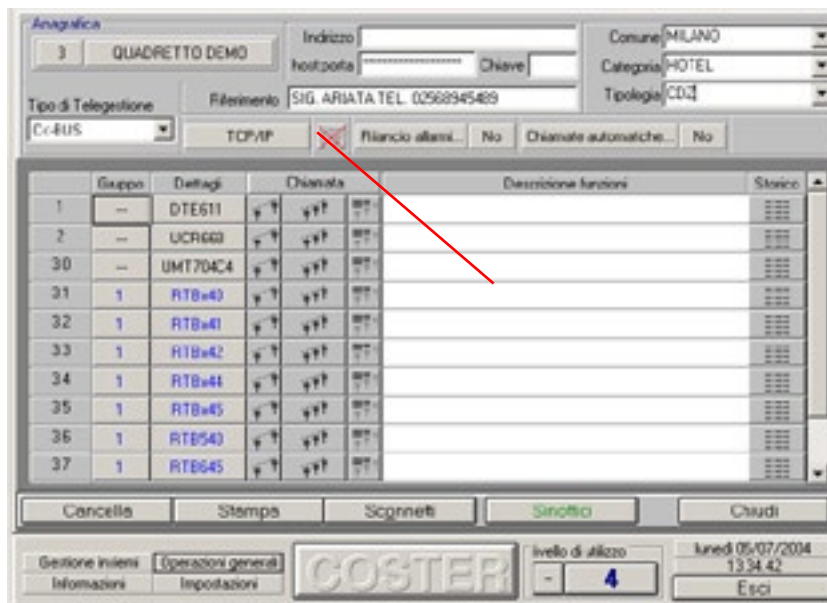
Anagrafica

3 QUADRETTO DEMO

Indirizzo

host:porta ************ Chiave

Comune MILANO

Categoria HOTEL

Tipologia CDZ

Tipo di Telegestione

Riferimento SIG. ARIATA TEL. 02568945489

C-BUS

TCP/IP

Riancio allarmi... No

Chiamate automatiche... No

| | Gruppo | Dettagli | Chiamata | | | Descrizione funzioni | Storico |
|---|---|---|---|---|---|---|---|
| 1 | -- | DTE611 | | | | | |
| 2 | -- | UCR660 | | | | | |
| 30 | -- | UMT704C4 | | | | | |
| 31 | 1 | RTBx40 | | | | | |
| 32 | 1 | RTBx41 | | | | | |
| 33 | 1 | RTBx42 | | | | | |
| 34 | 1 | RTBx44 | | | | | |
| 35 | 1 | RTBx45 | | | | | |
| 36 | 1 | RTB540 | | | | | |
| 37 | 1 | RTB645 | | | | | |

Cancella | Stampa | Sconnetti | Sinottici | Chiudi

Gestione insiemi | Operazioni generali | Informazioni | Impostazioni

COSTER

livello di utilizzo

- 4

lunedì 05/07/2004 13.34.42

Esci